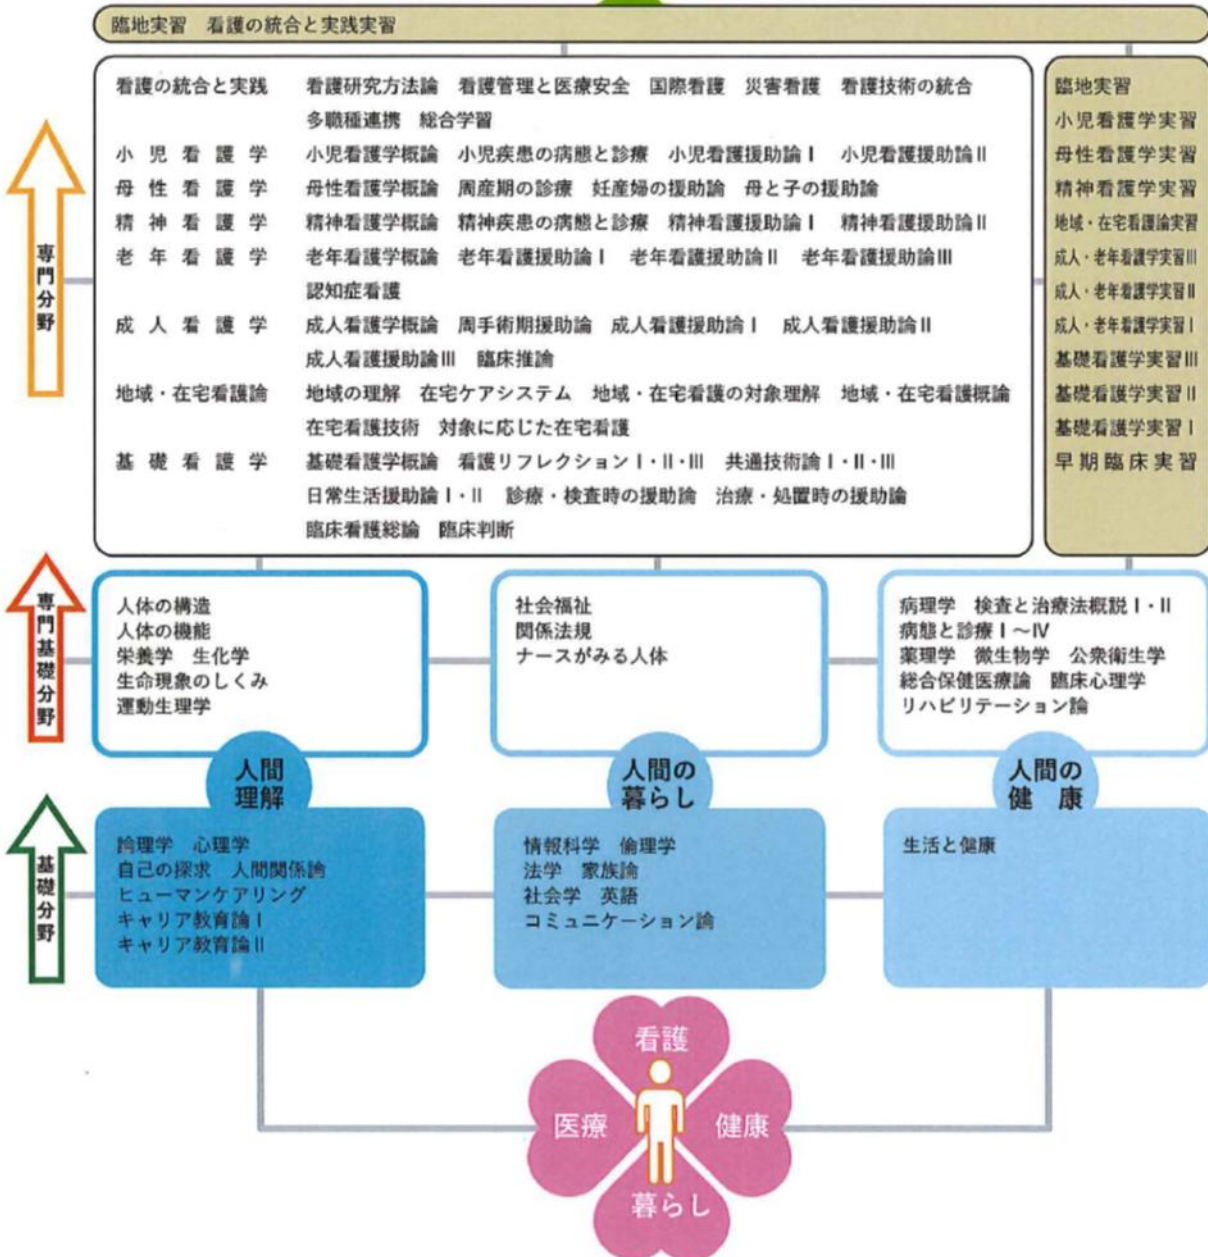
臨地実習　看護の統合と実践実習

専門分野

看護の統合と実践　看護研究方法論　看護管理と医療安全　国際看護　災害看護　看護技術の統合　多職種連携　総合学習

小児看護学　小児看護学概論　小児疾患の病態と診療　小児看護援助論Ⅰ　小児看護援助論Ⅱ

母性看護学　母性看護学概論　周産期の診療　妊産婦の援助論　母と子の援助論

精神看護学　精神看護学概論　精神疾患の病態と診療　精神看護援助論Ⅰ　精神看護援助論Ⅱ

老年看護学　老年看護学概論　老年看護援助論Ⅰ　老年看護援助論Ⅱ　老年看護援助論Ⅲ　認知症看護

成人看護学　成人看護学概論　周手術期援助論　成人看護援助論Ⅰ　成人看護援助論Ⅱ　成人看護援助論Ⅲ　臨床推論

地域・在宅看護論　地域の理解　在宅ケアシステム　地域・在宅看護の対象理解　地域・在宅看護概論　在宅看護技術　対象に応じた在宅看護

基礎看護学　基礎看護学概論　看護リフレクションⅠ・Ⅱ・Ⅲ　共通技術論Ⅰ・Ⅱ・Ⅲ　日常生活援助論Ⅰ・Ⅱ　診療・検査時の援助論　治療・処置時の援助論　臨床看護総論　臨床判断

臨地実習
小児看護学実習
母性看護学実習
精神看護学実習
地域・在宅看護論実習
成人・老年看護学実習Ⅲ
成人・老年看護学実習Ⅱ
成人・老年看護学実習Ⅰ
基礎看護学実習Ⅲ
基礎看護学実習Ⅱ
基礎看護学実習Ⅰ
早期臨床実習

専門基礎分野

人体の構造
人体の機能
栄養学　生化学
生命現象のしくみ
運動生理学

社会福祉
関係法規
ナースがみる人体

病理学　検査と治療法概説Ⅰ・Ⅱ
病態と診療Ⅰ～Ⅳ
薬理学　微生物学　公衆衛生学
総合保健医療論　臨床心理学
リハビリテーション論

人間理解

人間の暮らし

人間の健康

基礎分野

論理学　心理学
自己の探求　人間関係論
ヒューマンケアリング
キャリア教育論Ⅰ
キャリア教育論Ⅱ

情報科学　倫理学
法学　家族論
社会学　英語
コミュニケーション論

生活と健康

看護
医療
健康
暮らし